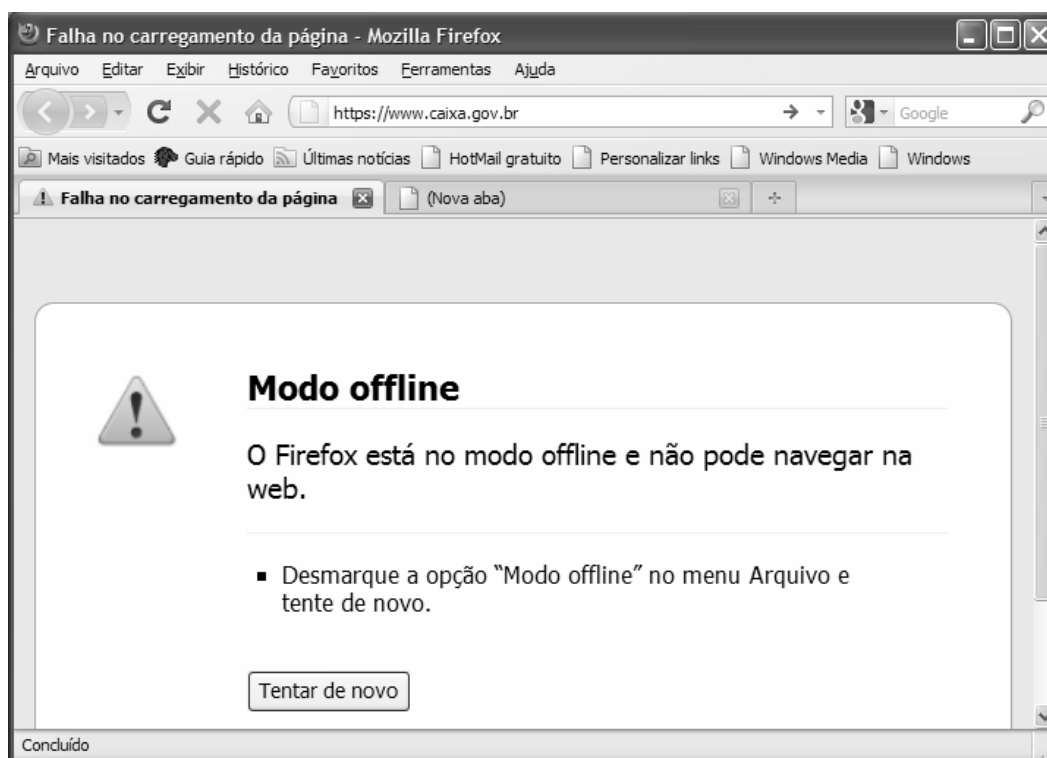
Falha no carregamento da página - Mozilla Firefox

Arquivo Editar Exibir Histórico Favoritos Ferramentas Ajuda

https://www.caixa.gov.br

Google

Mais visitados Guia rápido Últimas notícias HotMail gratuito Personalizar links Windows Media Windows

Falha no carregamento da página

(Nova aba)

Modo offline

O Firefox está no modo offline e não pode navegar na web.

- Desmarque a opção "Modo offline" no menu Arquivo e tente de novo.

Tentar de novo

Concluído